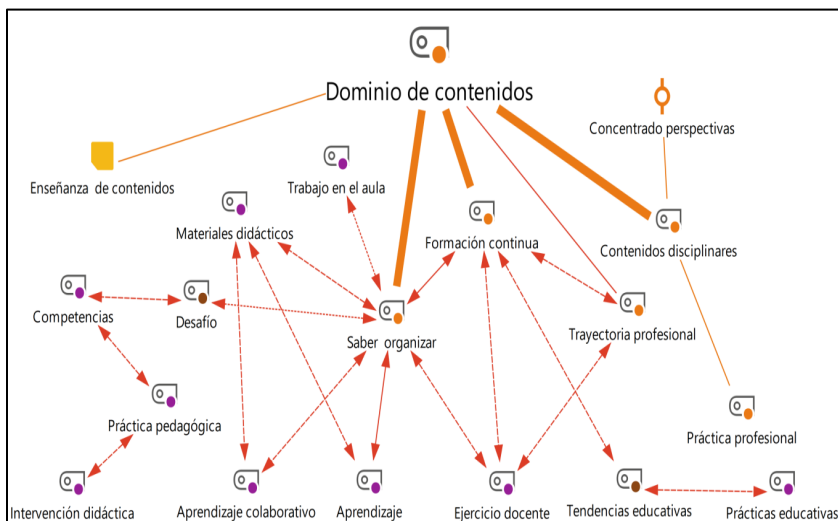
Dominio de contenidos

Concentrado perspectivas

Enseñanza de contenidos

Trabajo en el aula

Materiales didácticos

Formación continua

Contenidos disciplinares

Competencias

Desafío

Saber organizar

Trayectoria profesional

Práctica pedagógica

Práctica profesional

Intervención didáctica

Aprendizaje colaborativo

Aprendizaje

Ejercicio docente

Tendencias educativas

Prácticas educativas